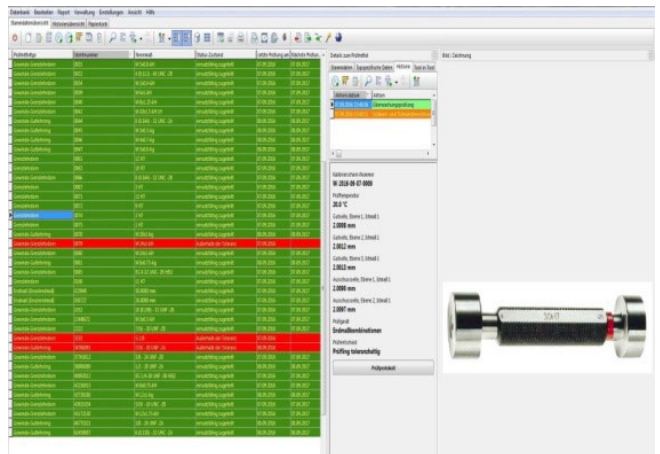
Datenbank Bearbeiten Report Verwaltung Einstellungen Ansicht Hilfe

Stammdatenübersicht Historienübersicht Reportlock

Prüfmittelgruppe | Stammnummer | Nennmaß | Status-Zustand | letzte Prüfung am | Nächste Prüfun...

Details zum Prüfmittel

Stammdaten | Zugeordnete Daten | Historie | Text im Text

Aktionsdatum | Aktion

Untersuchungsprotokoll

Kalibrierschein-Nummer
W-2016-08-07-0009

Prüftemperatur
20.0 °C

Gutseite, Ebene 1, Schnitt 1
2.0008 mm

Gutseite, Ebene 2, Schnitt 1
2.0012 mm

Gutseite, Ebene 3, Schnitt 1
2.0013 mm

Ausschussseite, Ebene 1, Schnitt 1
2.0096 mm

Ausschussseite, Ebene 2, Schnitt 1
2.0097 mm

Prüfgerät
Endmaßkombinationen

Prüfentscheid
Prüfling toleranzhaltig

Prüfprotokoll

Bild / Zeichnung

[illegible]